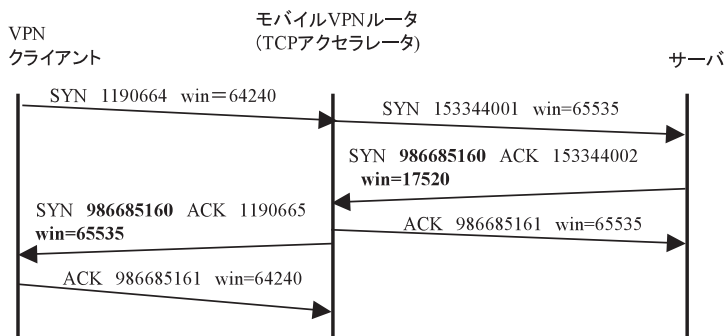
VPN
クライアント

モバイルVPNルータ
(TCPアクセラレータ)

サーバ

SYN 1190664 win=64240

SYN 153344001 win=65535

SYN **986685160** ACK 153344002
**win=17520**

SYN **986685160** ACK 1190665
**win=65535**

ACK 986685161 win=65535

ACK 986685161 win=64240